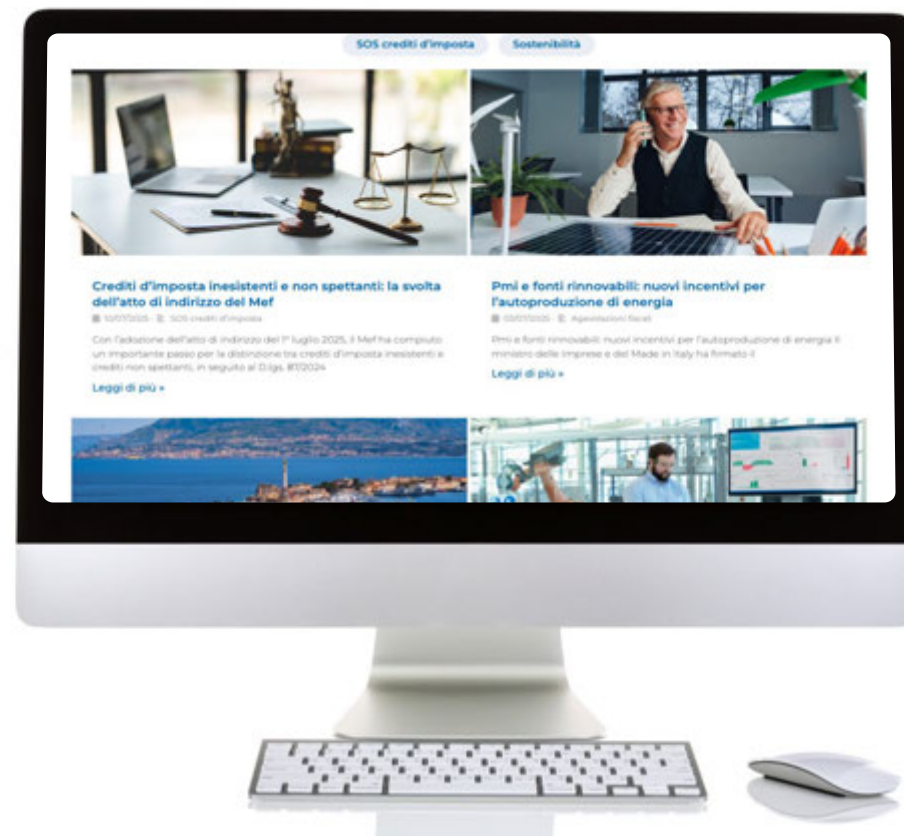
SOS crediti d'imposta Sostenibilità

Crediti d'imposta inesistenti e non spettanti: la svolta dell'atto di indirizzo del Mef

10/07/2025 · SOS crediti d'imposta

Con l'adozione dell'atto di indirizzo del 1° luglio 2025, il Mef ha compiuto un importante passo per la distinzione tra crediti d'imposta inesistenti e crediti non spettanti, in seguito al D.lgs. 87/2024

Leggi di più »

Pmi e fonti rinnovabili: nuovi incentivi per l'autoproduzione di energia

02/07/2025 · Agevolazioni fiscali

Pmi e fonti rinnovabili: nuovi incentivi per l'autoproduzione di energia Il ministro delle Imprese e del Made in Italy ha firmato il

Leggi di più »